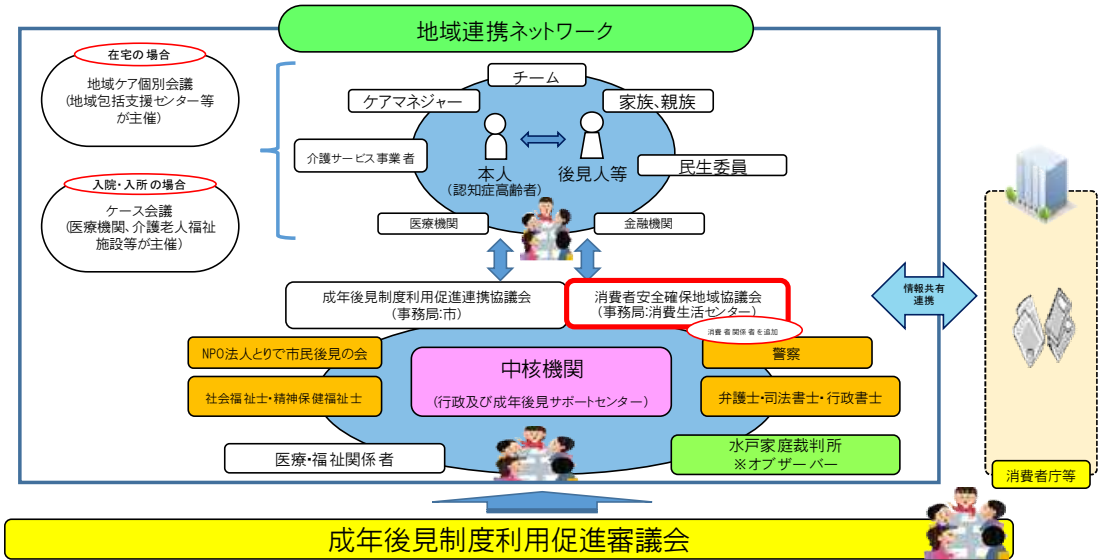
地域連携ネットワーク

在宅の場合
地域ケア個別会議
(地域包括支援センター等が主催)

入院・入所の場合
ケース会議
(医療機関、介護老人福祉施設等が主催)

チーム
ケアマネジャー
家族、親族
介護サービス事業者
本人
(認知症高齢者)
後見人等
民生委員
医療機関
金融機関

成年後見制度利用促進連携協議会
(事務局:市)

消費者安全確保地域協議会
(事務局:消費生活センター)
消費者関係者を追加

情報共有
連携

NPO法人とりで市民後見の会
社会福祉士・精神保健福祉士
中核機関
(行政及び成年後見サポートセンター)
警察
弁護士・司法書士・行政書士
医療・福祉関係者
水戸家庭裁判所
※オブザーバー

消費者庁等

成年後見制度利用促進審議会